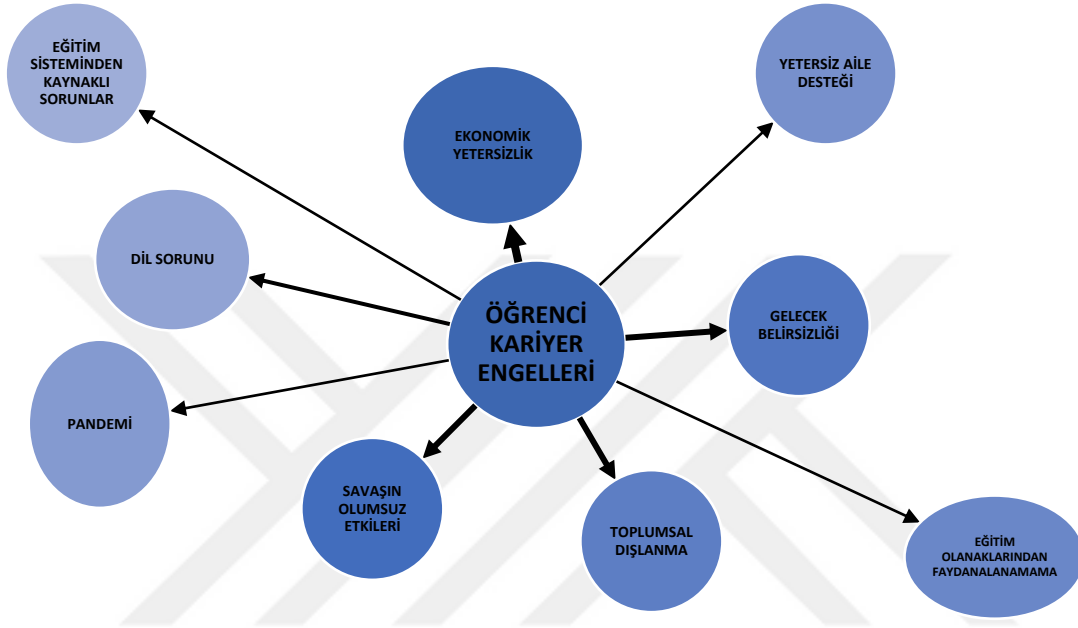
EĞİTİM SİSTEMİNDEN KAYNAKLI SORUNLAR

EKONOMİK YETERSİZLİK

YETERSİZ AİLE DESTEĞİ

DİL SORUNU

ÖĞRENCİ KARİYER ENGELLERİ

GELECEK BELİRSİZLİĞİ

PANDEMİ

SAVAŞIN OLUMSUZ ETKİLERİ

TOPLUMSAL DIŞLANMA

EĞİTİM OLANAKLARINDAN FAYDANALANAMAMA